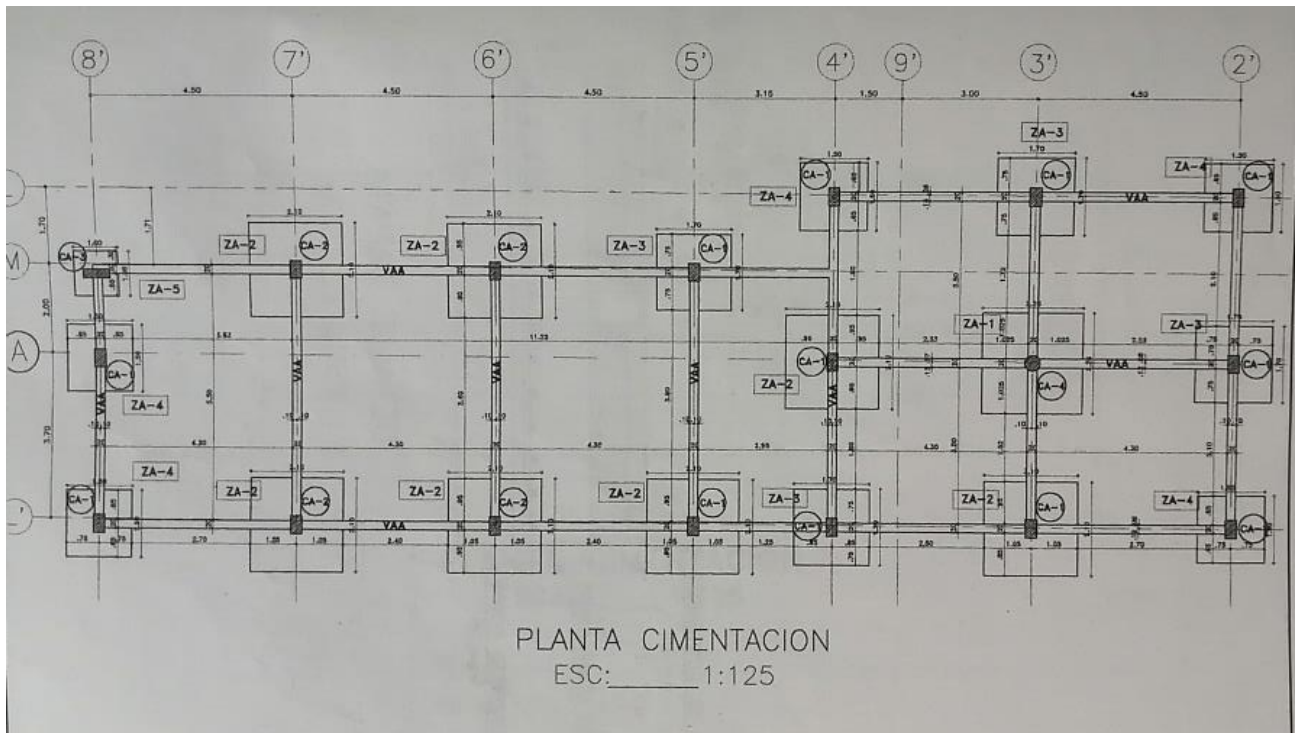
8'
7'
6'
5'
4'
9'
3'
2'

4.50
4.50
4.50
3.15
1.50
3.00
4.50

M
A

1.70
2.00
3.70

ZA-3
ZA-4
ZA-4
CA-1
CA-1
CA-1
VAA

ZA-2
CA-2
ZA-2
CA-2
ZA-3
CA-1
CA-3
ZA-5
VAA

ZA-1
ZA-3
CA-1
CA-4
CA-1
ZA-2
VAA
CA-1
ZA-4

VAA
VAA
VAA
VAA
VAA

ZA-4
ZA-2
CA-2
ZA-2
CA-2
ZA-2
CA-1
ZA-3
CA-1
ZA-2
CA-1
ZA-4
CA-1
CA-2
VAA

2.70
1.05
1.05
2.40
1.05
1.05
2.40
1.05
1.05
1.25
2.80
1.05
1.05
2.70

4.30
4.30
4.30
2.55
4.30
4.30

PLANTA CIMENTACION
ESC:_______1:125